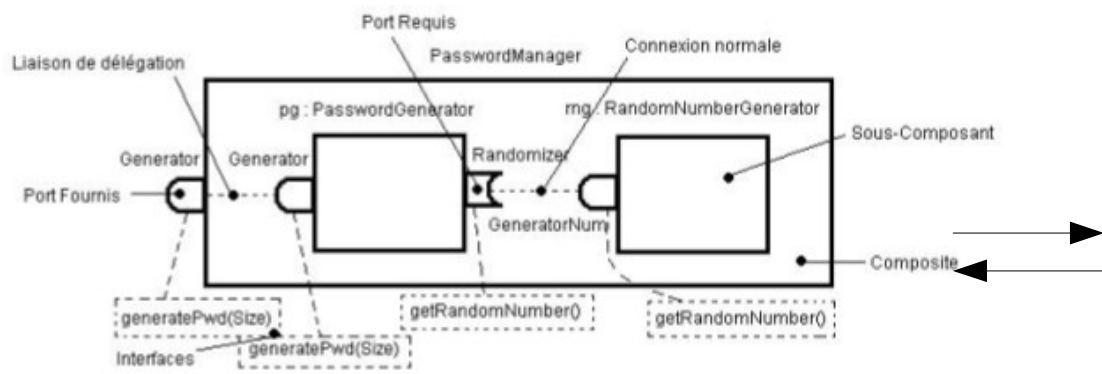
Port Requis
Liaison de délégation
PasswordManager
Connexion normale
pg : PasswordGenerator
rng : RandomNumberGenerator
Sous-Composant
Generator
Generator
Randomizer
Port Fournis
GeneratorNum
Composite
generatePwd(Size)
getRandomNumber()
getRandomNumber()
Interfaces
generatePwd(Size)